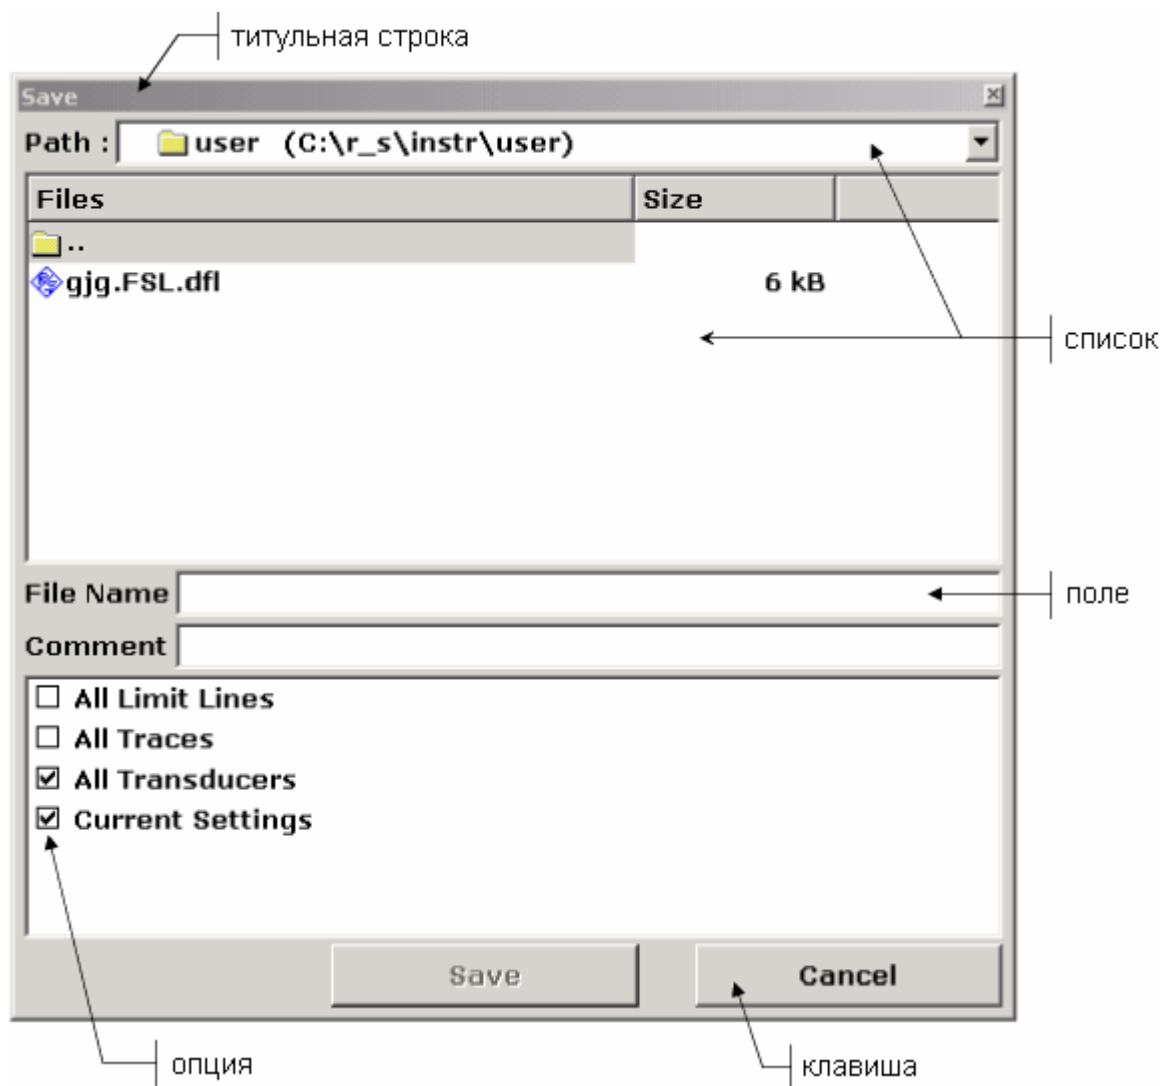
титульная строка

Save

Path : user (C:\r_s\instr\user)

| Files | Size |
|---|---|
| .. | |
| gjg.FSL.dfl | 6 kB |

список

File Name

поле

Comment

☐ All Limit Lines
☐ All Traces
☑ All Transducers
☑ Current Settings

Save Cancel

опция

клавиша